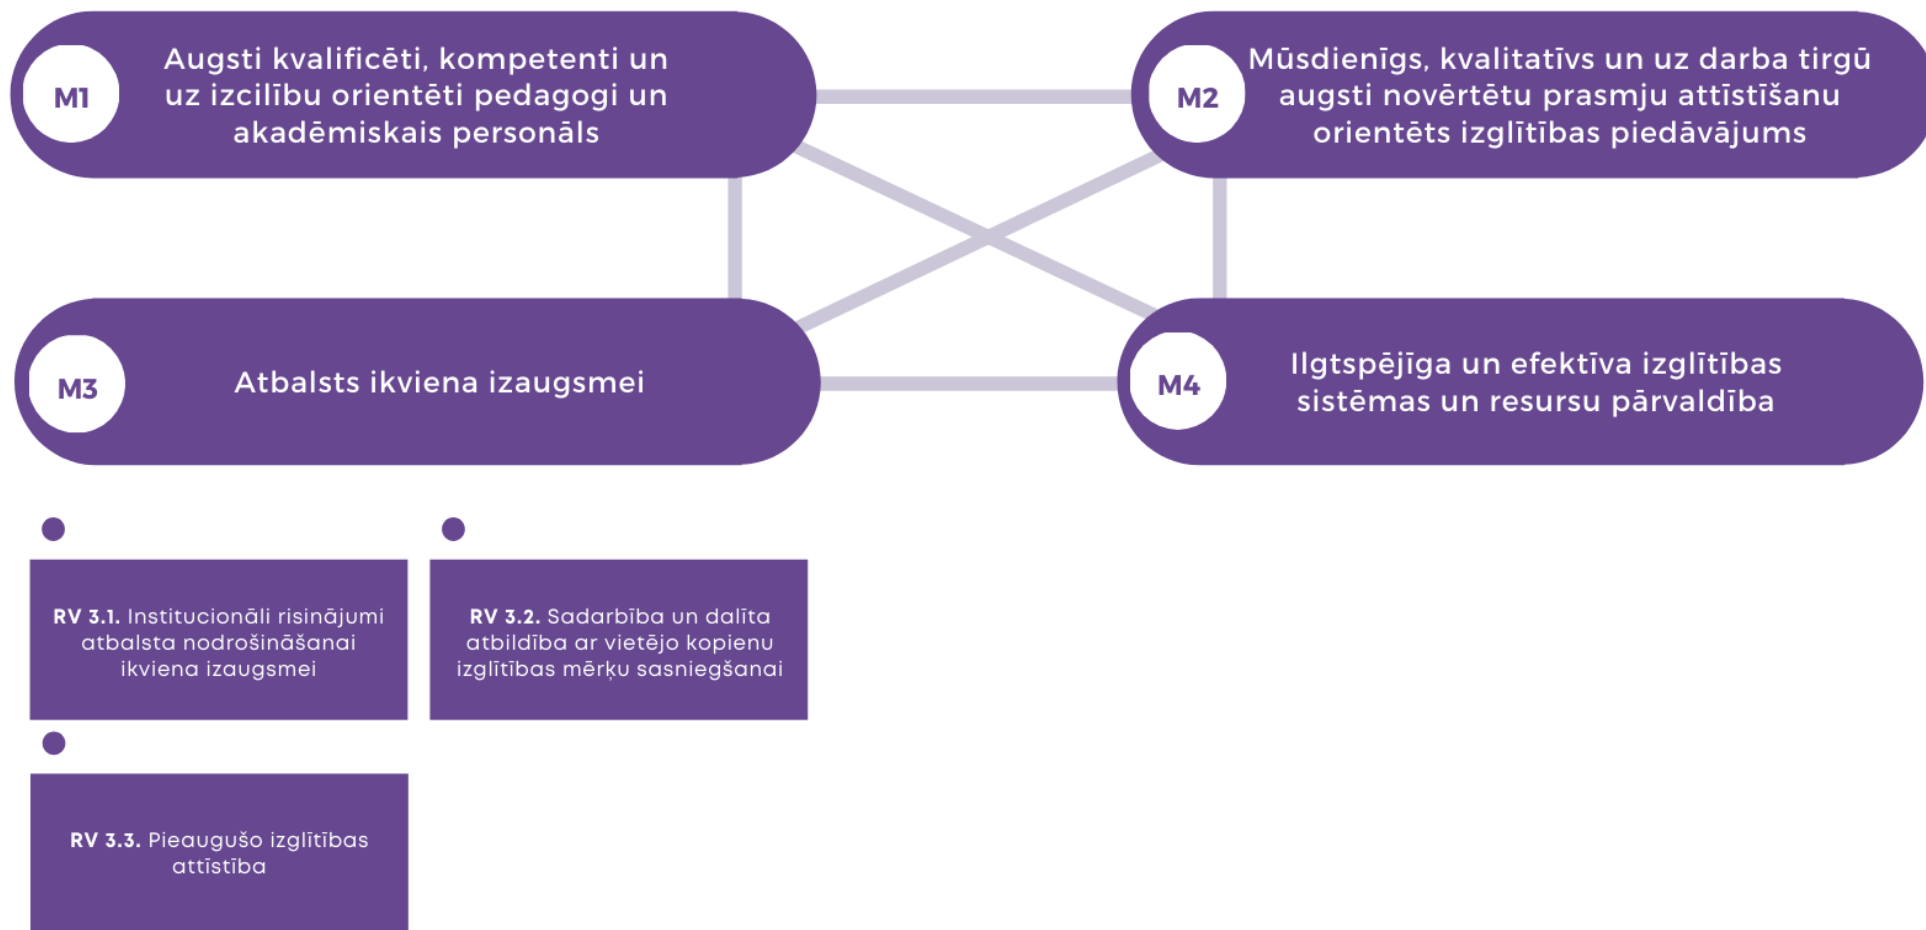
M1 Augsti kvalificēti, kompetenti un uz izcilību orientēti pedagogi un akadēmiskais personāls

M2 Mūsdienīgs, kvalitatīvs un uz darba tirgū augsti novērtētu prasmju attīstīšanu orientēts izglītības piedāvājums

M3 Atbalsts ikviena izaugsmei

M4 Ilgtspējīga un efektīva izglītības sistēmas un resursu pārvaldība

RV 3.1. Institucionāli risinājumi atbalsta nodrošināšanai ikviena izaugsmei

RV 3.2. Sadarbība un dalīta atbildība ar vietējo kopienu izglītības mērķu sasniegšanai

RV 3.3. Pieaugušo izglītības attīstība